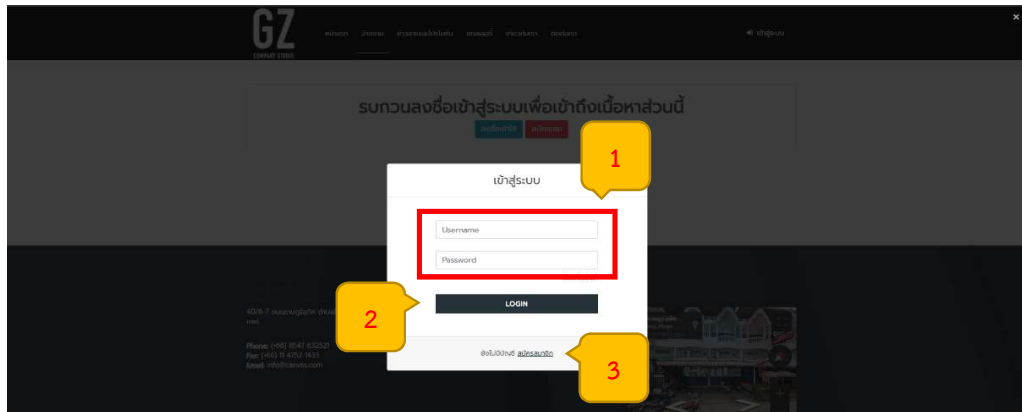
GZ
COMPANY STUDIO

หน้าแรก เกี่ยวกับ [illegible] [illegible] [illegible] ติดต่อเรา

เข้าสู่ระบบ

×

รบกวนลงชื่อเข้าสู่ระบบเพื่อเข้าถึงเนื้อหาส่วนนี้

ลงชื่อเข้าใช้ สมัครสมาชิก

1

เข้าสู่ระบบ

Username

Password

2

LOGIN

ยังไม่มีบัญชี สมัครสมาชิก

3

40/6-7 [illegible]

Phone: (+66) 8547 632521
Fax: (+66) 11 4752 1433
Email: info@canvas.com